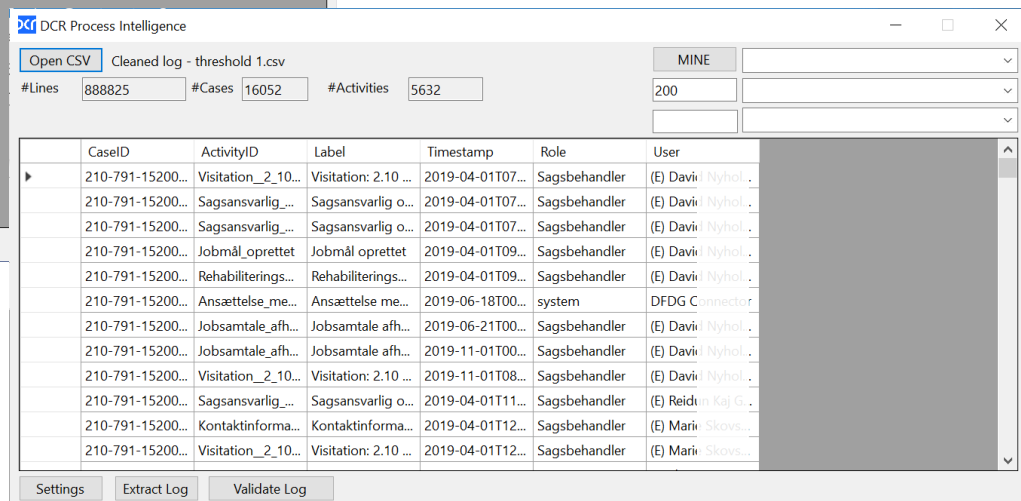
DCR Process Intelligence

Open CSV Cleaned log - threshold 1.csv

#Lines 888825 #Cases 16052 #Activities 5632

MINE

200

| | CaseID | ActivityID | Label | Timestamp | Role | User |
|---|---|---|---|---|---|---|
| ▶ | 210-791-15200... | Visitation__2_10... | Visitation: 2.10 ... | 2019-04-01T07... | Sagsbehandler | (E) David Nyhol... |
| | 210-791-15200... | Sagsansvarlig_... | Sagsansvarlig o... | 2019-04-01T07... | Sagsbehandler | (E) David Nyhol... |
| | 210-791-15200... | Sagsansvarlig_... | Sagsansvarlig o... | 2019-04-01T07... | Sagsbehandler | (E) David Nyhol... |
| | 210-791-15200... | Jobmål_oprettet | Jobmål oprettet | 2019-04-01T09... | Sagsbehandler | (E) David Nyhol... |
| | 210-791-15200... | Rehabiliterings... | Rehabiliterings... | 2019-04-01T09... | Sagsbehandler | (E) David Nyhol... |
| | 210-791-15200... | Ansættelse_me... | Ansættelse me... | 2019-06-18T00... | system | DFDG Connector |
| | 210-791-15200... | Jobsamtale_afh... | Jobsamtale afh... | 2019-06-21T00... | Sagsbehandler | (E) David Nyhol... |
| | 210-791-15200... | Jobsamtale_afh... | Jobsamtale afh... | 2019-11-01T00... | Sagsbehandler | (E) David Nyhol... |
| | 210-791-15200... | Visitation__2_10... | Visitation: 2.10 ... | 2019-11-01T08... | Sagsbehandler | (E) David Nyhol... |
| | 210-791-15200... | Sagsansvarlig_... | Sagsansvarlig o... | 2019-04-01T11... | Sagsbehandler | (E) Reidun Kaj G... |
| | 210-791-15200... | Kontaktinforma... | Kontaktinforma... | 2019-04-01T12... | Sagsbehandler | (E) Marie Skovs... |
| | 210-791-15200... | Visitation__2_10... | Visitation: 2.10 ... | 2019-04-01T12... | Sagsbehandler | (E) Marie Skovs... |

Settings Extract Log Validate Log